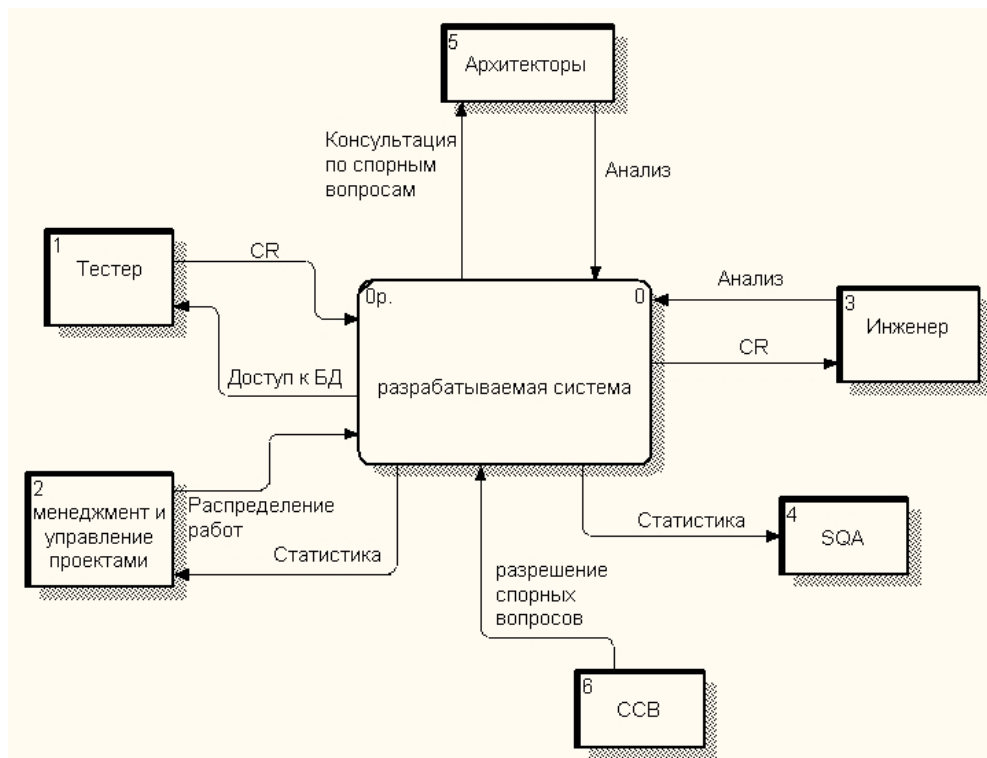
5
Архитекторы

Консультация по спорным вопросам

Анализ

1
Тестер

CR

Доступ к БД

0р.

0

разрабатываемая система

Анализ

3
Инженер

CR

2
менеджмент и управление проектами

Распределение работ

Статистика

Статистика

4
SQA

разрешение спорных вопросов

6
CCB